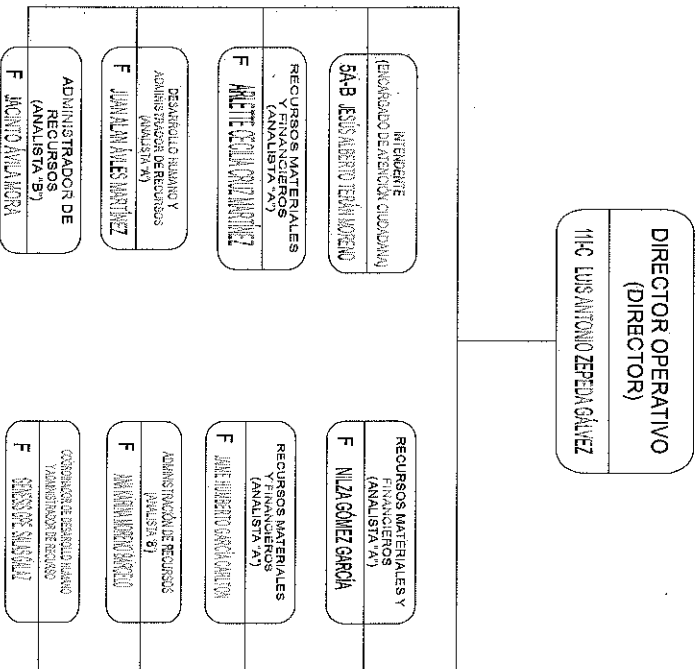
DIRECTOR OPERATIVO
(DIRECTOR)
11-C LUIS ANTONIO ZEPEDA GÁLVEZ

INTENDENTE
(ENCARGADO DE ATENCIÓN CIUDADANA)
5A-B JESÚS ALBERTO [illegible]

RECURSOS MATERIALES Y FINANCIEROS
(ANALISTA "A")
F ARLETTE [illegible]

DESARROLLO HUMANO Y ADMINISTRADOR DE RECURSOS
(ANALISTA "A")
F JUAN ALAN AVILES MARTÍNEZ

ADMINISTRADOR DE RECURSOS
(ANALISTA "B")
F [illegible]

RECURSOS MATERIALES Y FINANCIEROS
(ANALISTA "A")
F NILZA GÓMEZ GARCÍA

RECURSOS MATERIALES Y FINANCIEROS
(ANALISTA "A")
F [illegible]

ADMINISTRACIÓN DE RECURSOS
(ANALISTA "B")
F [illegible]

COORDINADOR DE DESARROLLO HUMANO Y ADMINISTRADOR DE RECURSOS
F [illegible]